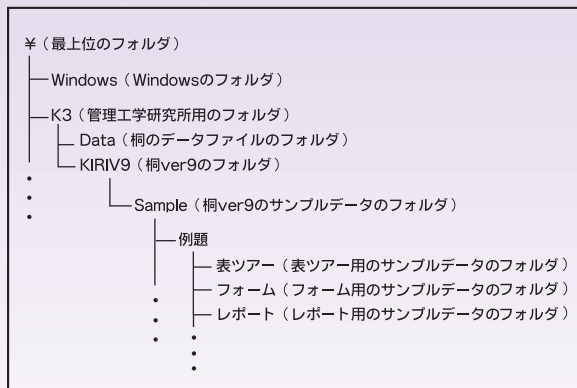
¥（最上位のフォルダ）

Windows（Windowsのフォルダ）

K3（管理工学研究所用のフォルダ）

Data（桐のデータファイルのフォルダ）

KIRIV9（桐ver9のフォルダ）

Sample（桐ver9のサンプルデータのフォルダ）

例題

表ツアー（表ツアー用のサンプルデータのフォルダ）

フォーム（フォーム用のサンプルデータのフォルダ）

レポート（レポート用のサンプルデータのフォルダ）